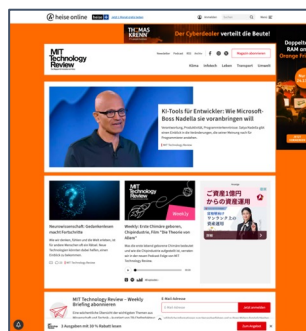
heise online

THOMAS KRENN
Der Cyberdealer befreit die Beute!

Doppelt RAM zum Orange Fr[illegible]

MIT Technology Review

Newsletter Podcast Abo

Köra Infotech Leben Transport Umwelt

Magazin abonnieren

KI-Tools für Entwickler: Wie Microsoft-Boss Nadella sie vorantreiben will

MIT Technology Review

Neuromorphe Computer: Gedankenlesen macht Fortschritte

Weekly: Erste Chimäre geboren, Chipindustrie, Film "Die Theorie von Allem"

Weekly

ご資産1億円からの資産運用

MIT Technology Review – Weekly Briefing abonnieren

E-Mail-Adresse

Jetzt anmelden

5 Ausgaben mit 33 % Rabatt lesen

Zum Angebot